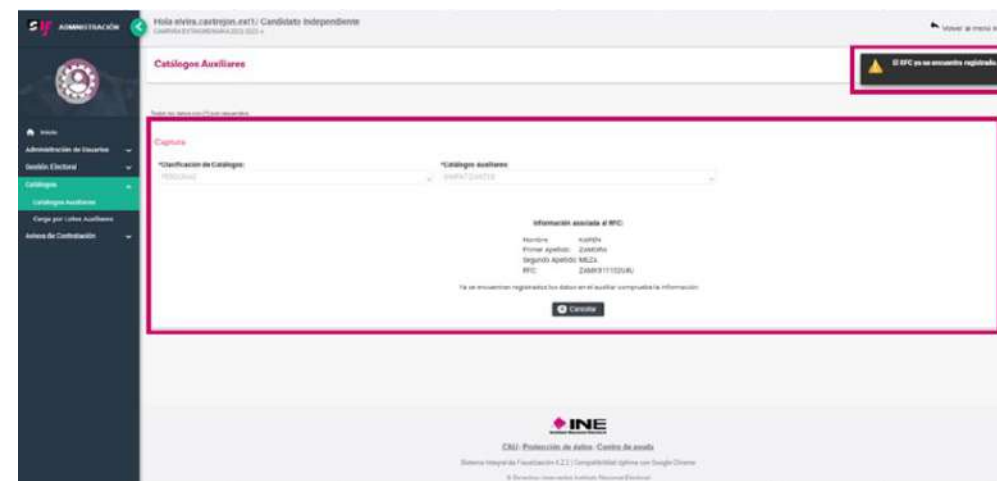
SIF ADMINISTRACIÓN

Hola elvira.castrejon.ext1 / Candidato Independiente
CAMPAÑA EXTRAORDINARIA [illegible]

Volver al menú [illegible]

Catálogos Auxiliares

El RFC ya se encuentra registrado

Inicio
Administración de Usuarios
Gestión Electoral
Catálogos
Catálogos Auxiliares
Carga por Lotes Auxiliares
Avisos de Contratación

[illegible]

Captura

*Clasificación de Catálogo:
PERSONAS

*Catálogos Auxiliares:
SIMPATIZANTES

Información asociada al RFC:

Nombre: KAREN
Primer Apellido: ZAMORA
Segundo Apellido: MEZA
RFC: ZAMK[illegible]

Ya se encuentran registrados los datos en el auxiliar compruebe la información

Cancelar

INE

CAU · Protección de datos · Centro de ayuda

Sistema Integral de Fiscalización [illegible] | Compatibilidad óptima con Google Chrome

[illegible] Instituto Nacional Electoral